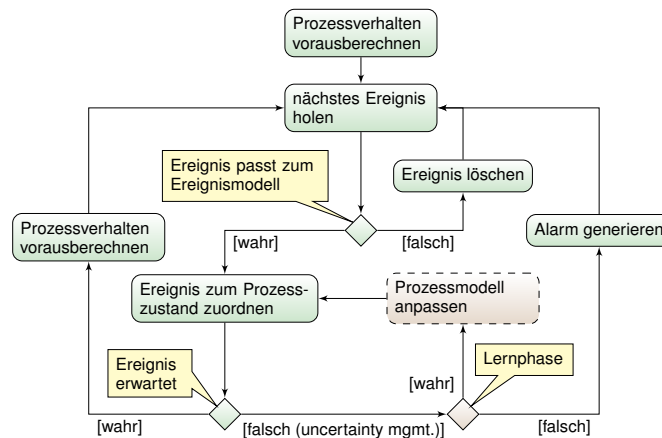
Prozessverhalten vorausberechnen

nächstes Ereignis holen

Ereignis passt zum Ereignismodell

Ereignis löschen

Prozessverhalten vorausberechnen

[wahr]

[falsch]

Alarm generieren

Ereignis zum Prozesszustand zuordnen

Prozessmodell anpassen

Ereignis erwartet

Lernphase

[wahr]

[wahr]

[falsch (uncertainty mgmt.)]

[falsch]